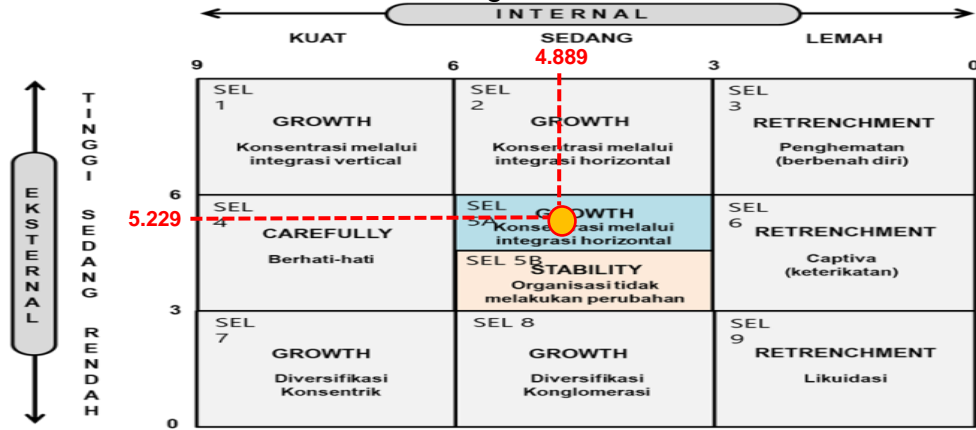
INTERNAL

KUAT

SEDANG

LEMAH

9

6

3

0

4.889

EKSTERNAL

TINGGI

SEDANG

RENDAH

6

3

0

5.229

| SEL 1 GROWTH Konsentrasi melalui integrasi vertical | SEL 2 GROWTH Konsentrasi melalui integrasi horizontal | SEL 3 RETRENCHMENT Penghematan (berbenah diri) |
|---|---|---|
| SEL 4 CAREFULLY Berhati-hati | SEL 5A GROWTH Konsentrasi melalui integrasi horizontal / SEL 5B STABILITY Organisasi tidak melakukan perubahan | SEL 6 RETRENCHMENT Captiva (keterikatan) |
| SEL 7 GROWTH Diversifikasi Konsentrik | SEL 8 GROWTH Diversifikasi Konglomerasi | SEL 9 RETRENCHMENT Likuidasi |